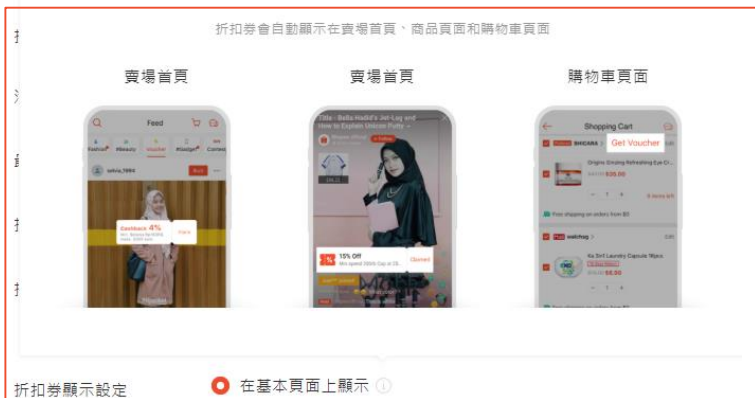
折扣券會自動顯示在賣場首頁、商品頁面和購物車頁面

賣場首頁

賣場首頁

購物車頁面

Feed

#Fashion #Beauty Voucher #Gadget Comm

Cashback 4%

Claim

Title - Bella Hadid's Jet-Lag and How to Explain Unicorn Putty

15% Off

Claimed

Shopping Cart

Get Voucher

Origins Ginzing Refreshing Eye Cr...

Free shipping on orders from $0

watchug

Ka Sirf Laundry Capsule 1kpcs

折扣券顯示設定

在基本頁面上顯示